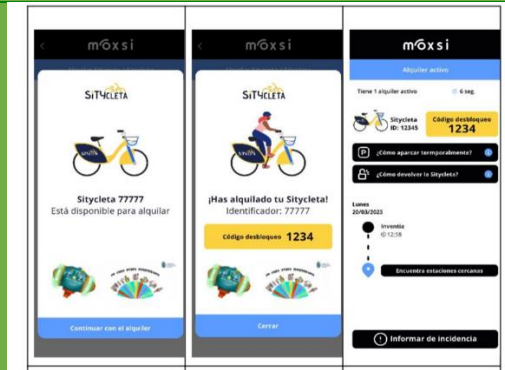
mᴏxsi

SiTYCLETA

Sitycleta 77777
Está disponible para alquilar

Continuar con el alquiler

mᴏxsi

SiTYCLETA

¡Has alquilado tu Sitycleta!
Identificador: 77777

Código desbloqueo 1234

Cerrar

mᴏxsi

Alquiler activo

Tiene 1 alquiler activo 6 seg.

Sitycleta ID: 12345

Código desbloqueo 1234

¿Cómo aparcar temporalmente?

¿Cómo devolver la Sitycleta?

Lunes
20/03/2023

Irrventia
12:58

Encuentra estaciones cercanas

Informar de incidencia